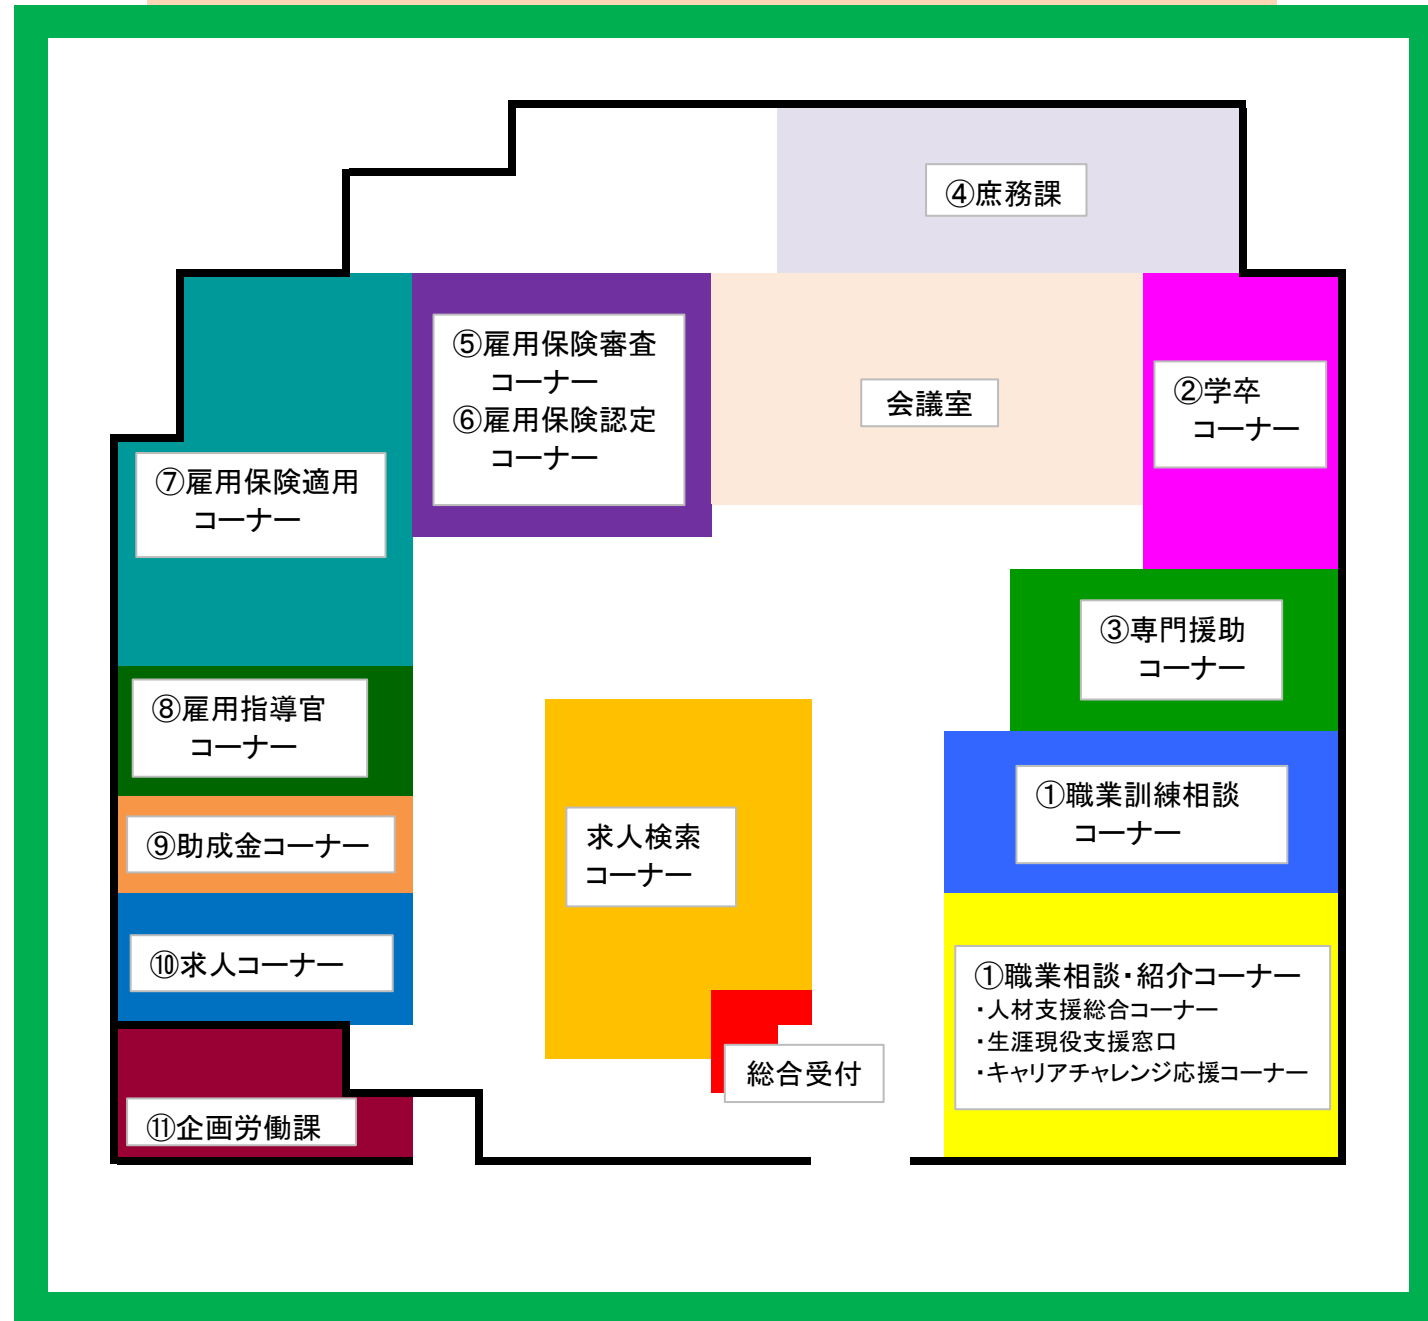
④庶務課

⑤雇用保険審査コーナー
⑥雇用保険認定コーナー

会議室

②学卒コーナー

⑦雇用保険適用コーナー

③専門援助コーナー

⑧雇用指導官コーナー

①職業訓練相談コーナー

⑨助成金コーナー

求人検索コーナー

⑩求人コーナー

①職業相談・紹介コーナー
・人材支援総合コーナー
・生涯現役支援窓口
・キャリアチャレンジ応援コーナー

総合受付

⑪企画労働課